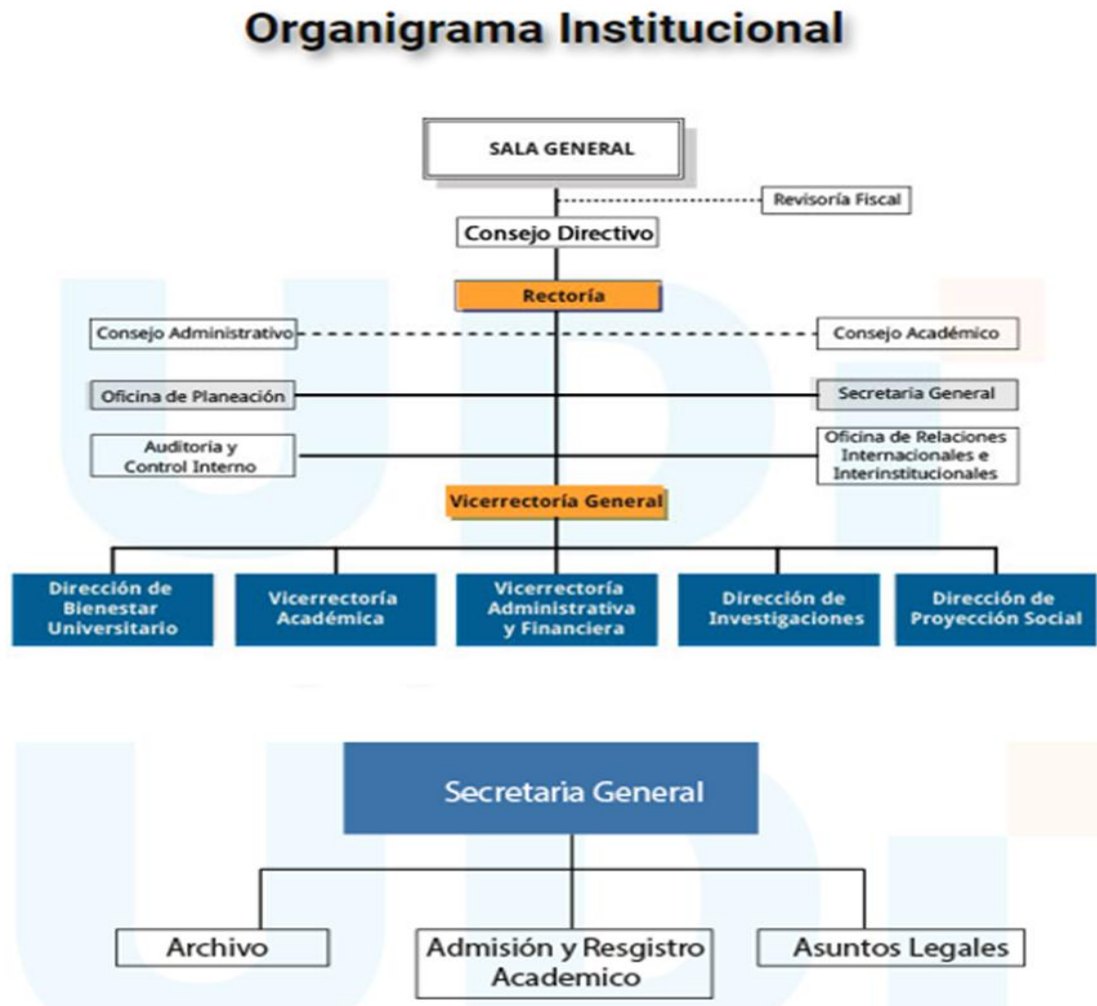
Organigrama Institucional

SALA GENERAL

Revisoría Fiscal

Consejo Directivo

Rectoría

Consejo Administrativo

Consejo Académico

Oficina de Planeación

Secretaria General

Auditoria y Control Interno

Oficina de Relaciones Internacionales e Interinstitucionales

Vicerrectoría General

Dirección de Bienestar Universitario

Vicerrectoría Académica

Vicerrectoría Administrativa y Financiera

Dirección de Investigaciones

Dirección de Proyección Social

Secretaria General

Archivo

Admisión y Resgistro Academico

Asuntos Legales